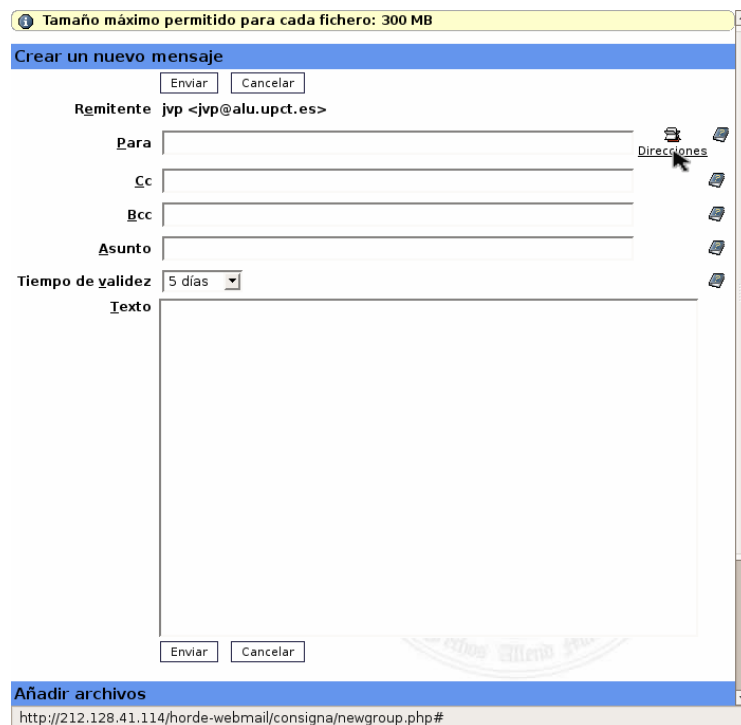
Tamaño máximo permitido para cada fichero: 300 MB

Crear un nuevo mensaje

Enviar Cancelar

Remitente jvp <jvp@alu.upct.es>

Para

Direcciones

Cc

Bcc

Asunto

Tiempo de validez 5 días

Texto

Enviar Cancelar

Añadir archivos

http://212.128.41.114/horde-webmail/consigna/newgroup.php#